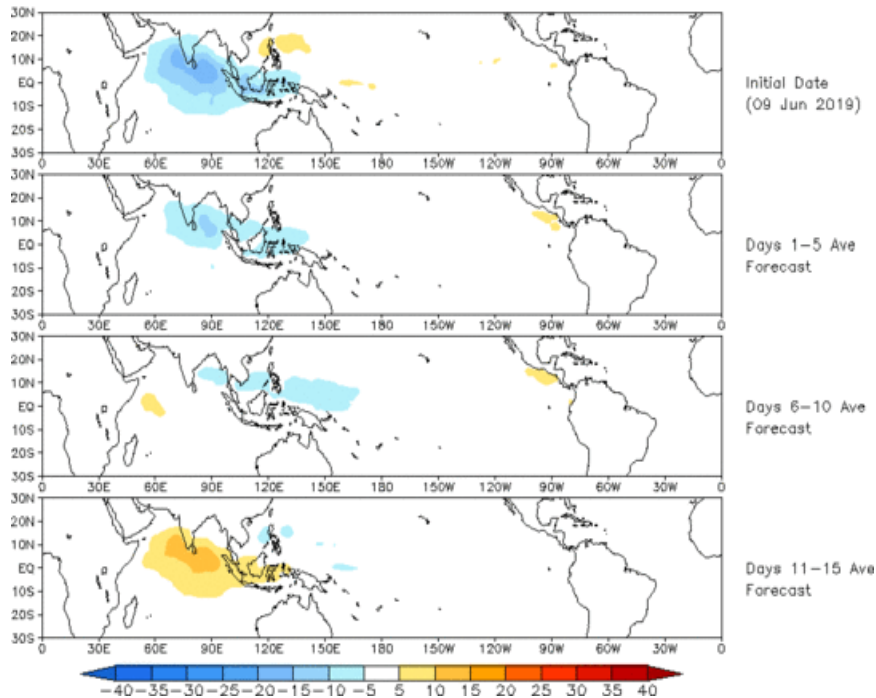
30N
20N
10N
EQ
10S
20S
30S
0 30E 60E 90E 120E 150E 180 150W 120W 90W 60W 30W 0

Initial Date
(09 Jun 2019)

30N
20N
10N
EQ
10S
20S
30S
0 30E 60E 90E 120E 150E 180 150W 120W 90W 60W 30W 0

Days 1–5 Ave
Forecast

30N
20N
10N
EQ
10S
20S
30S
0 30E 60E 90E 120E 150E 180 150W 120W 90W 60W 30W 0

Days 6–10 Ave
Forecast

30N
20N
10N
EQ
10S
20S
30S
0 30E 60E 90E 120E 150E 180 150W 120W 90W 60W 30W 0

Days 11–15 Ave
Forecast

−40 −35 −30 −25 −20 −15 −10 −5 5 10 15 20 25 30 35 40